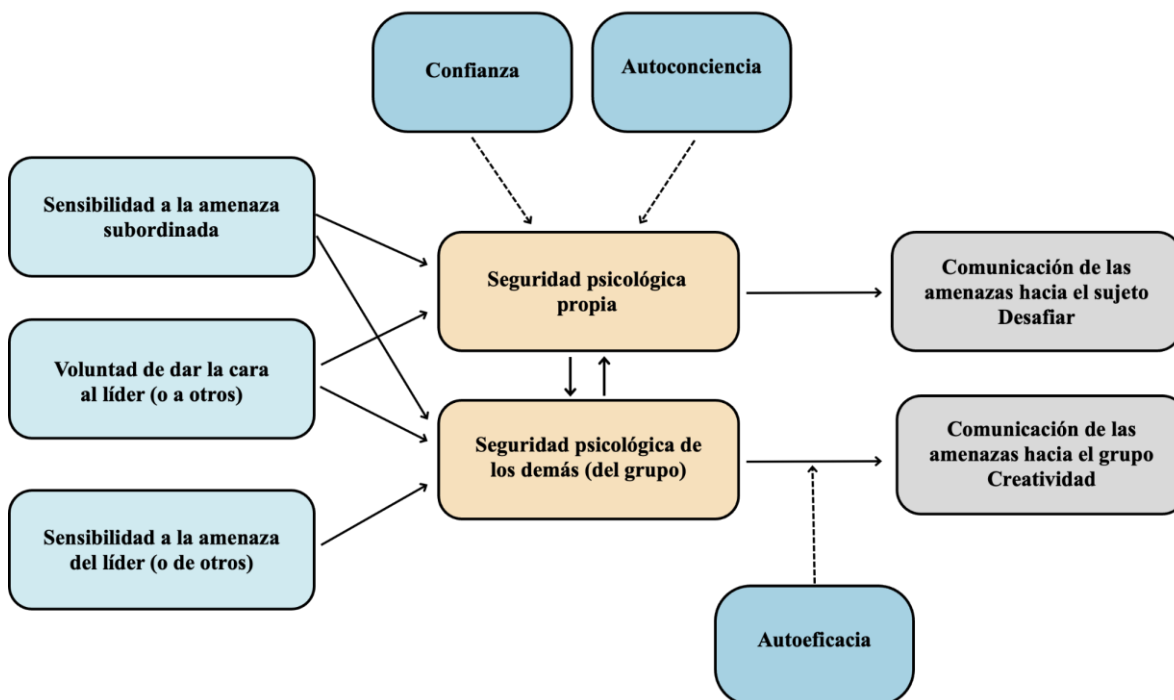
Confianza

Autoconciencia

Sensibilidad a la amenaza subordinada

Voluntad de dar la cara al líder (o a otros)

Sensibilidad a la amenaza del líder (o de otros)

Seguridad psicológica propia

Seguridad psicológica de los demás (del grupo)

Comunicación de las amenazas hacia el sujeto Desafiar

Comunicación de las amenazas hacia el grupo Creatividad

Autoeficacia